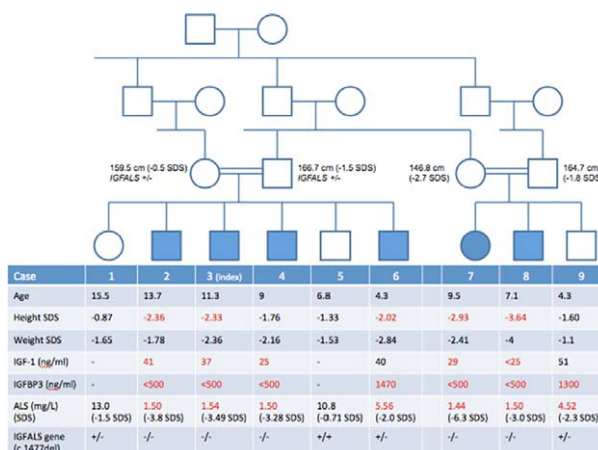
159.5 cm (-0.5 SDS) *IGFALS* +/-

166.7 cm (-1.5 SDS) *IGFALS* +/-

146.8 cm (-2.7 SDS)

164.7 cm (-1.8 SDS

| Case | 1 | 2 | 3 (index) | 4 | 5 | 6 | 7 | 8 | 9 |
|---|---|---|---|---|---|---|---|---|---|
| Age | 15.5 | 13.7 | 11.3 | 9 | 6.8 | 4.3 | 9.5 | 7.1 | 4.3 |
| Height SDS | -0.87 | -2.36 | -2.33 | -1.76 | -1.33 | -2.02 | -2.93 | -3.64 | -1.60 |
| Weight SDS | -1.65 | -1.78 | -2.36 | -2.16 | -1.53 | -2.84 | -2.41 | -4 | -1.1 |
| IGF-1 (ng/ml) | - | 41 | 37 | 25 | - | 40 | 29 | <25 | 51 |
| IGFBP3 (ng/ml) | - | <500 | <500 | <500 | - | 1470 | <500 | <500 | 1300 |
| ALS (mg/L) (SDS) | 13.0 (-1.5 SDS) | 1.50 (-3.8 SDS) | 1.54 (-3.49 SDS) | 1.50 (-3.28 SDS) | 10.8 (-0.71 SDS) | 5.56 (-2.0 SDS) | 1.44 (-6.3 SDS) | 1.50 (-3.0 SDS) | 4.52 (-2.3 SDS) |
| IGFALS gene (c.1477del) | +/- | -/- | -/- | -/- | +/+ | -/- | -/- | -/- | +/- |